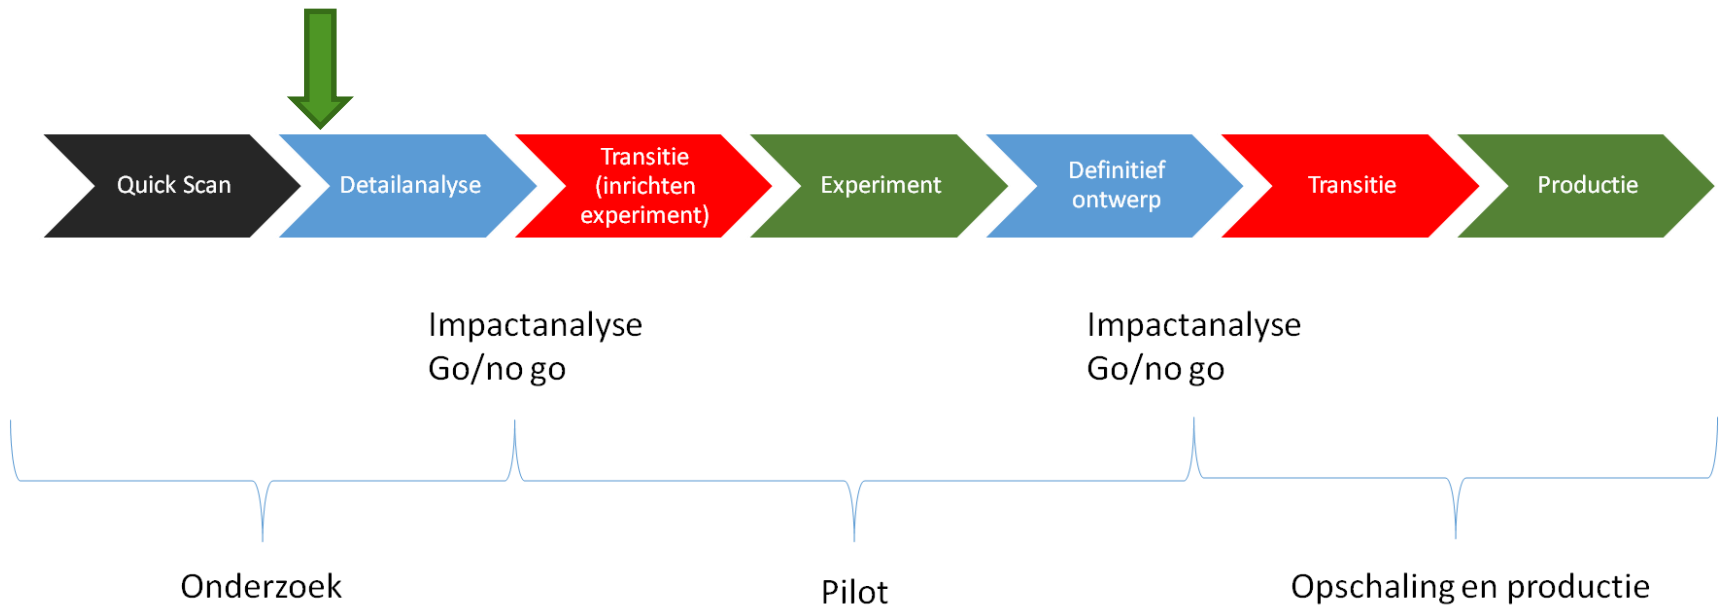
Quick Scan

Detailanalyse

Transitie (inrichten experiment)

Experiment

Definitief ontwerp

Transitie

Productie

Impactanalyse
Go/no go

Impactanalyse
Go/no go

Onderzoek

Pilot

Opschaling en productie